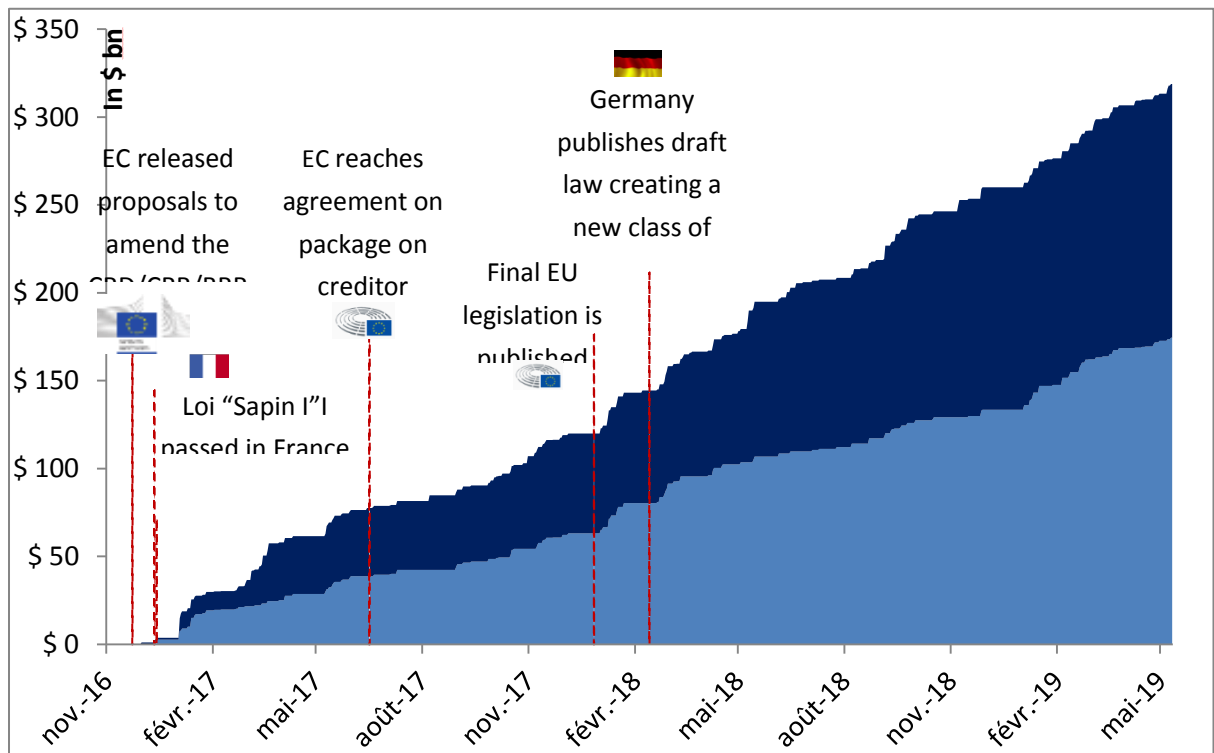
$ 350
$ 300
$ 250
$ 200
$ 150
$ 100
$ 50
$ 0

In $ bn

EC released proposals to amend the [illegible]

EC reaches agreement on package on creditor

Germany publishes draft law creating a new class of

Final EU legislation is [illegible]

Loi “Sapin I”I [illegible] in France

nov.-16
févr.-17
mai-17
août-17
nov.-17
févr.-18
mai-18
août-18
nov.-18
févr.-19
mai-19